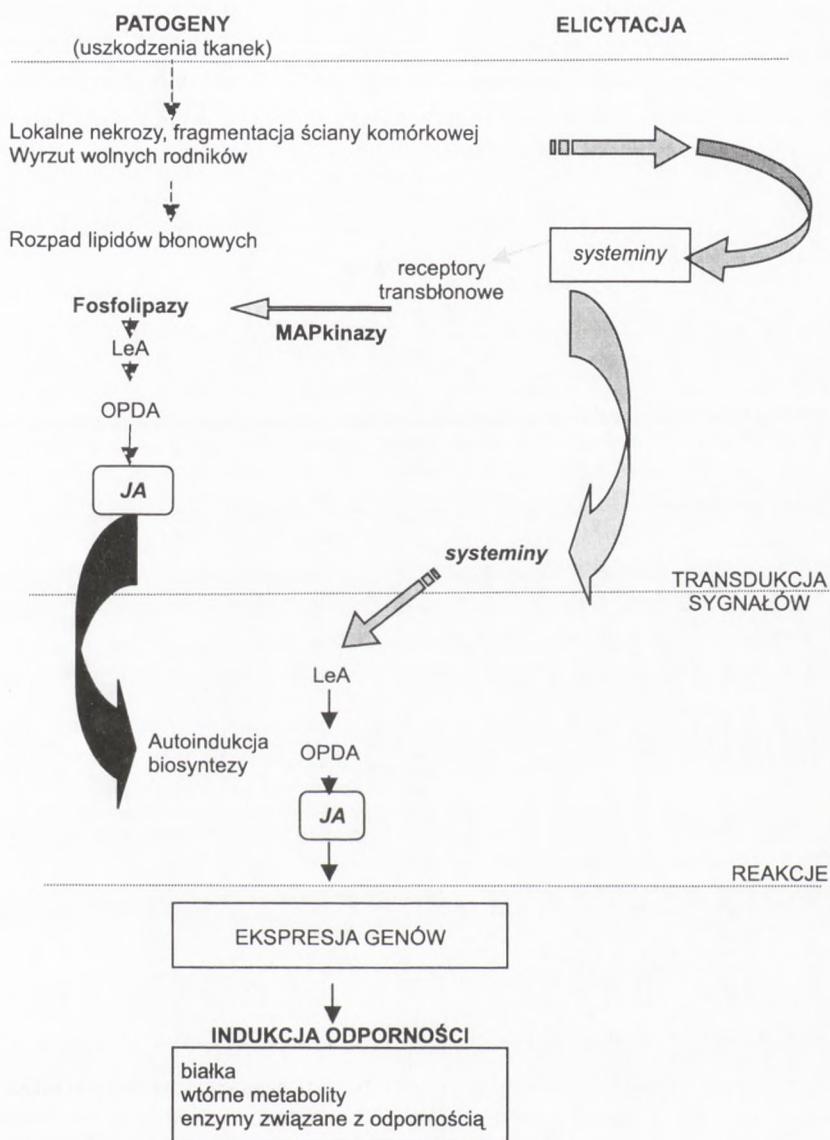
PATOGENY
(uszkodzenia tkanek)

ELICYTACJA

Lokalne nekrozy, fragmentacja ściany komórkowej
Wyrzut wolnych rodników

Rozpad lipidów błonowych

systeminy

receptory transbłonowe

Fosfolipazy

MAPkinazy

LeA

OPDA

JA

systeminy

TRANSDUKCJA SYGNAŁÓW

LeA

Autoindukcja biosyntezy

OPDA

JA

REAKCJE

EKSPRESJA GENÓW

INDUKCJA ODPORNOŚCI

białka
wtórne metabolity
enzymy związane z odpornością